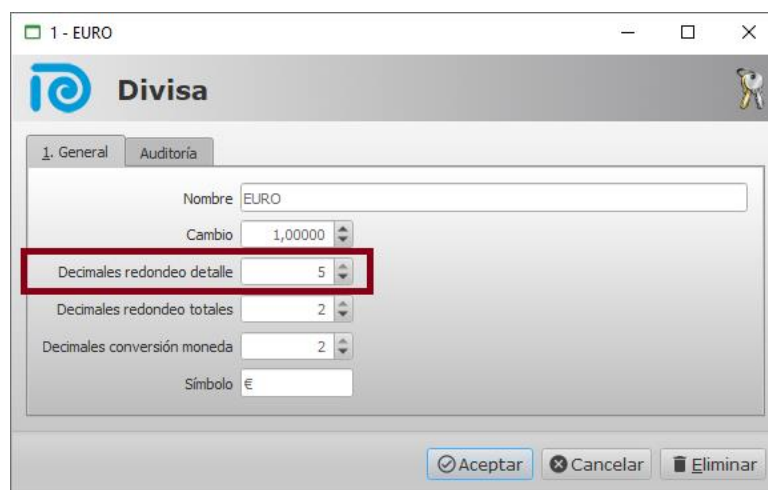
1 - EURO

Divisa

1. General | Auditoría

Nombre EURO

Cambio 1,00000

Decimales redondeo detalle 5

Decimales redondeo totales 2

Decimales conversión moneda 2

Símbolo €

Aceptar | Cancelar | Eliminar